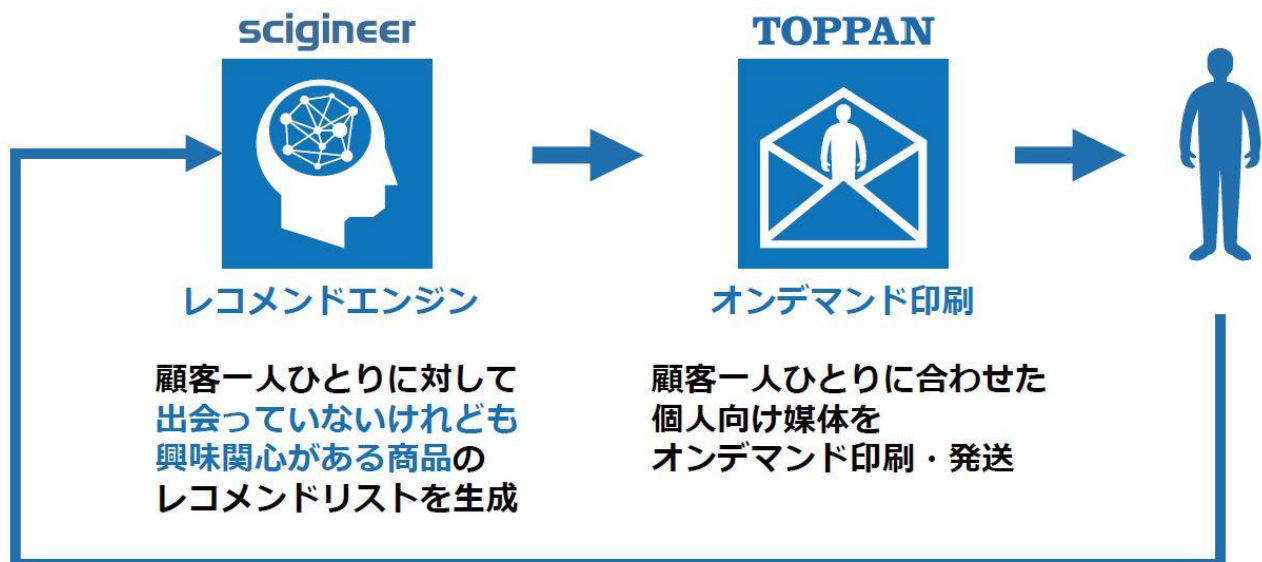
scigineer

レコメンドエンジン

顧客一人ひとりに対して出会っていないけれども興味関心がある商品のレコメンドリストを生成

TOPPAN

オンデマンド印刷

顧客一人ひとりに合わせた個人向け媒体をオンデマンド印刷・発送